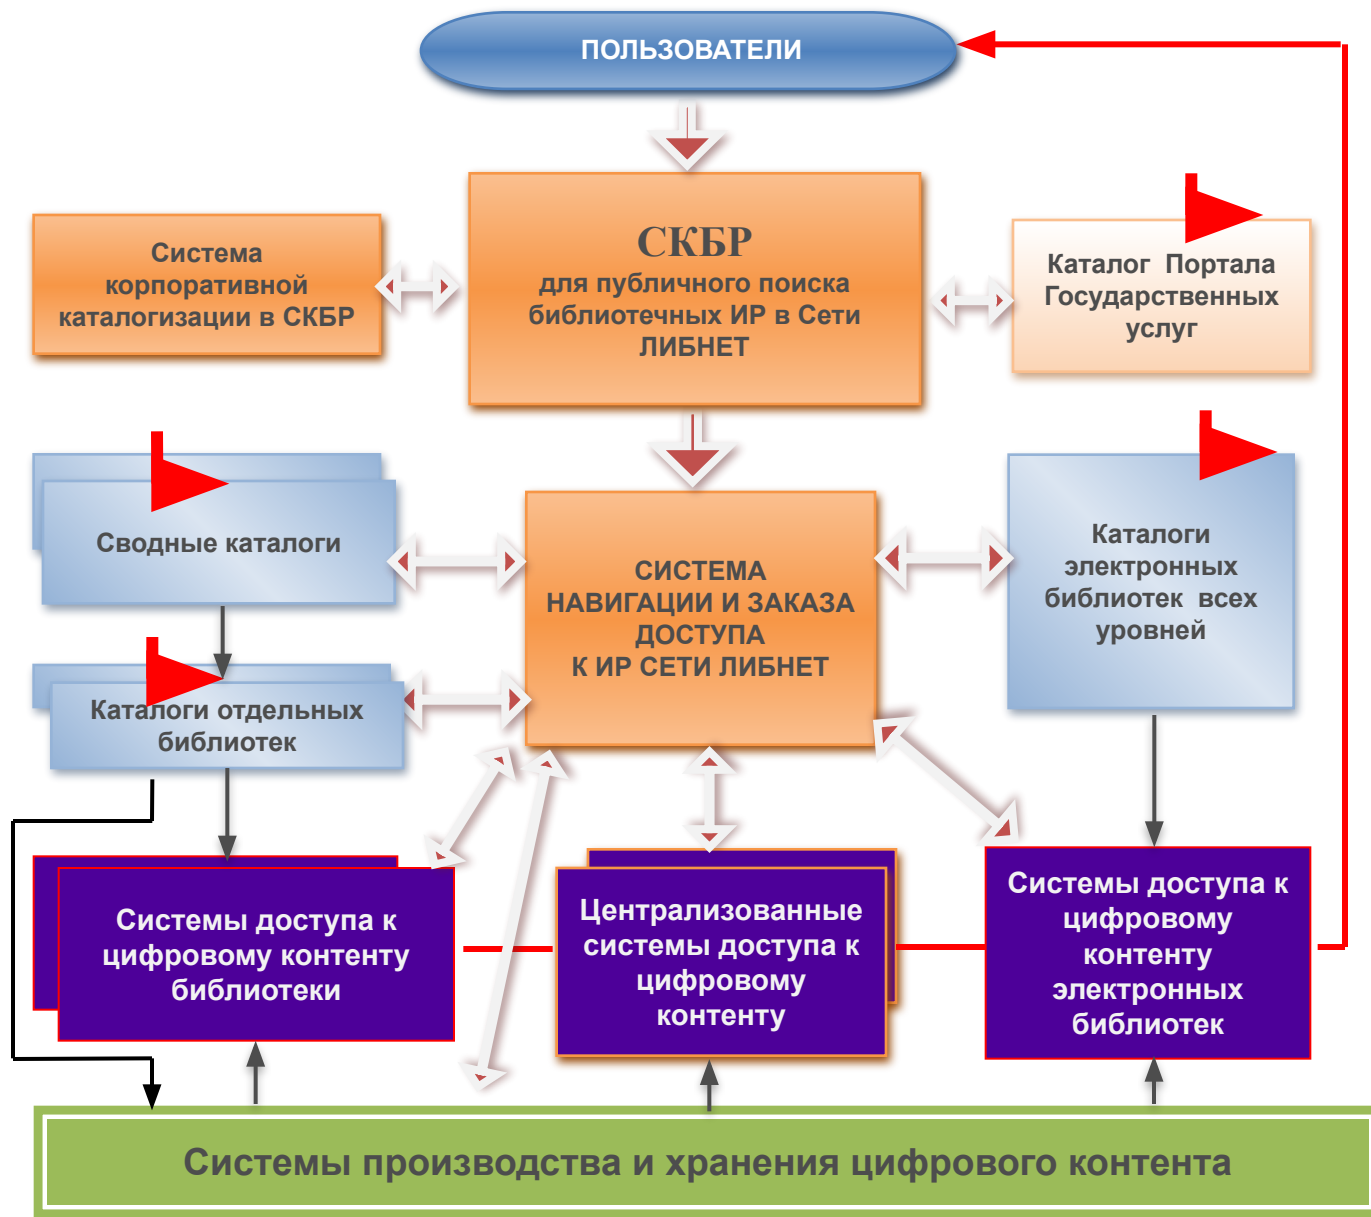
ПОЛЬЗОВАТЕЛИ

Система корпоративной каталогизации в СКБР

СКБР
для публичного поиска библиотечных ИР в Сети ЛИБНЕТ

Каталог Портала Государственных услуг

Сводные каталоги

СИСТЕМА НАВИГАЦИИ И ЗАКАЗА ДОСТУПА К ИР СЕТИ ЛИБНЕТ

Каталоги электронных библиотек всех уровней

Каталоги отдельных библиотек

Системы доступа к цифровому контенту библиотеки

Централизованные системы доступа к цифровому контенту

Системы доступа к цифровому контенту электронных библиотек

Системы производства и хранения цифрового контента